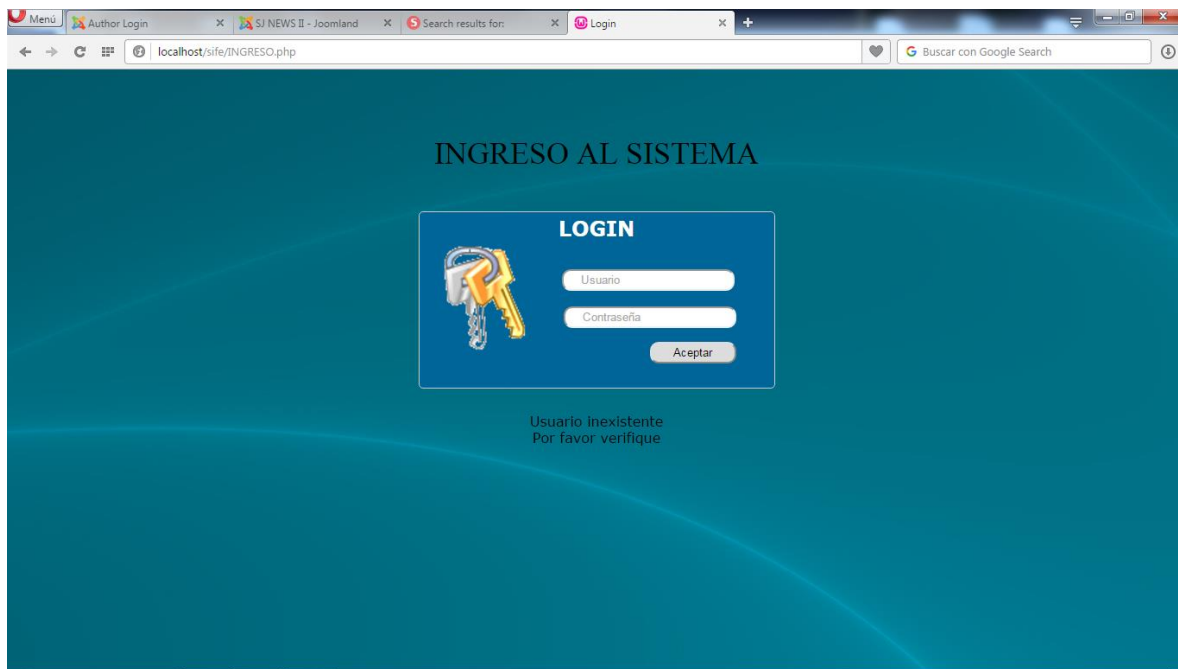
Menú
Author Login
SJ NEWS II - Joomland
Search results for:
Login
localhost/sife/INGRESO.php
Buscar con Google Search

INGRESO AL SISTEMA

LOGIN

Usuario
Contraseña
Aceptar

Usuario Inexistente
Por favor verifique